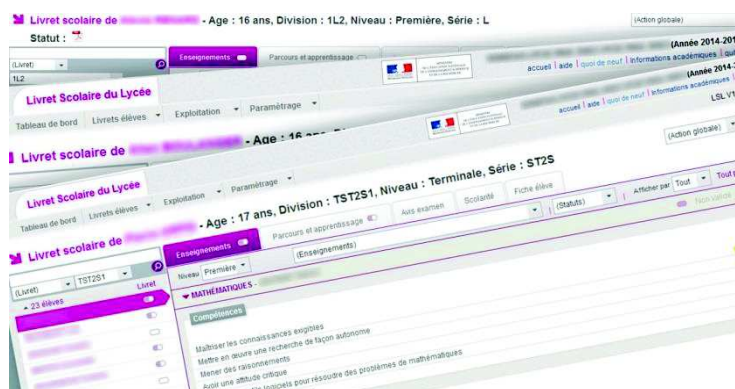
Livret scolaire de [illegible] - Age : 16 ans, Division : 1L2, Niveau : Première, Série : L
Statut :
(Action globale)
(Livret)
1L2
Enseignements
Parcours et apprentissage
(Année 2014-201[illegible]
accueil | aide | quoi de neuf | Informations académiques | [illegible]
(Année 2014-2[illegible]
Livret Scolaire du Lycée
Tableau de bord
Livrets élèves
Exploitation
Paramétrage
accueil | aide | quoi de neuf | Informations académiques |
LSL V1
Livret scolaire de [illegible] - Age : 16 ans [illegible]
(Action globale)
Livret Scolaire du Lycée
Tableau de bord
Livrets élèves
Exploitation
Paramétrage
Livret scolaire de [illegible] - Age : 17 ans, Division : TST2S1, Niveau : Terminale, Série : ST2S
Avis examen
Scolarité
Fiche élève
Afficher par
Tout
Tout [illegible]
(Statuts)
Non validé
(Livret)
TST2S1
Livret
Enseignements
Parcours et apprentissage
(Enseignements)
23 élèves
Niveau
Première
MATHÉMATIQUES
Compétences
Maîtriser les connaissances exigibles
Mettre en œuvre une recherche de façon autonome
Mener des raisonnements
Avoir une attitude critique
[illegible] pour résoudre des problèmes de mathématiques